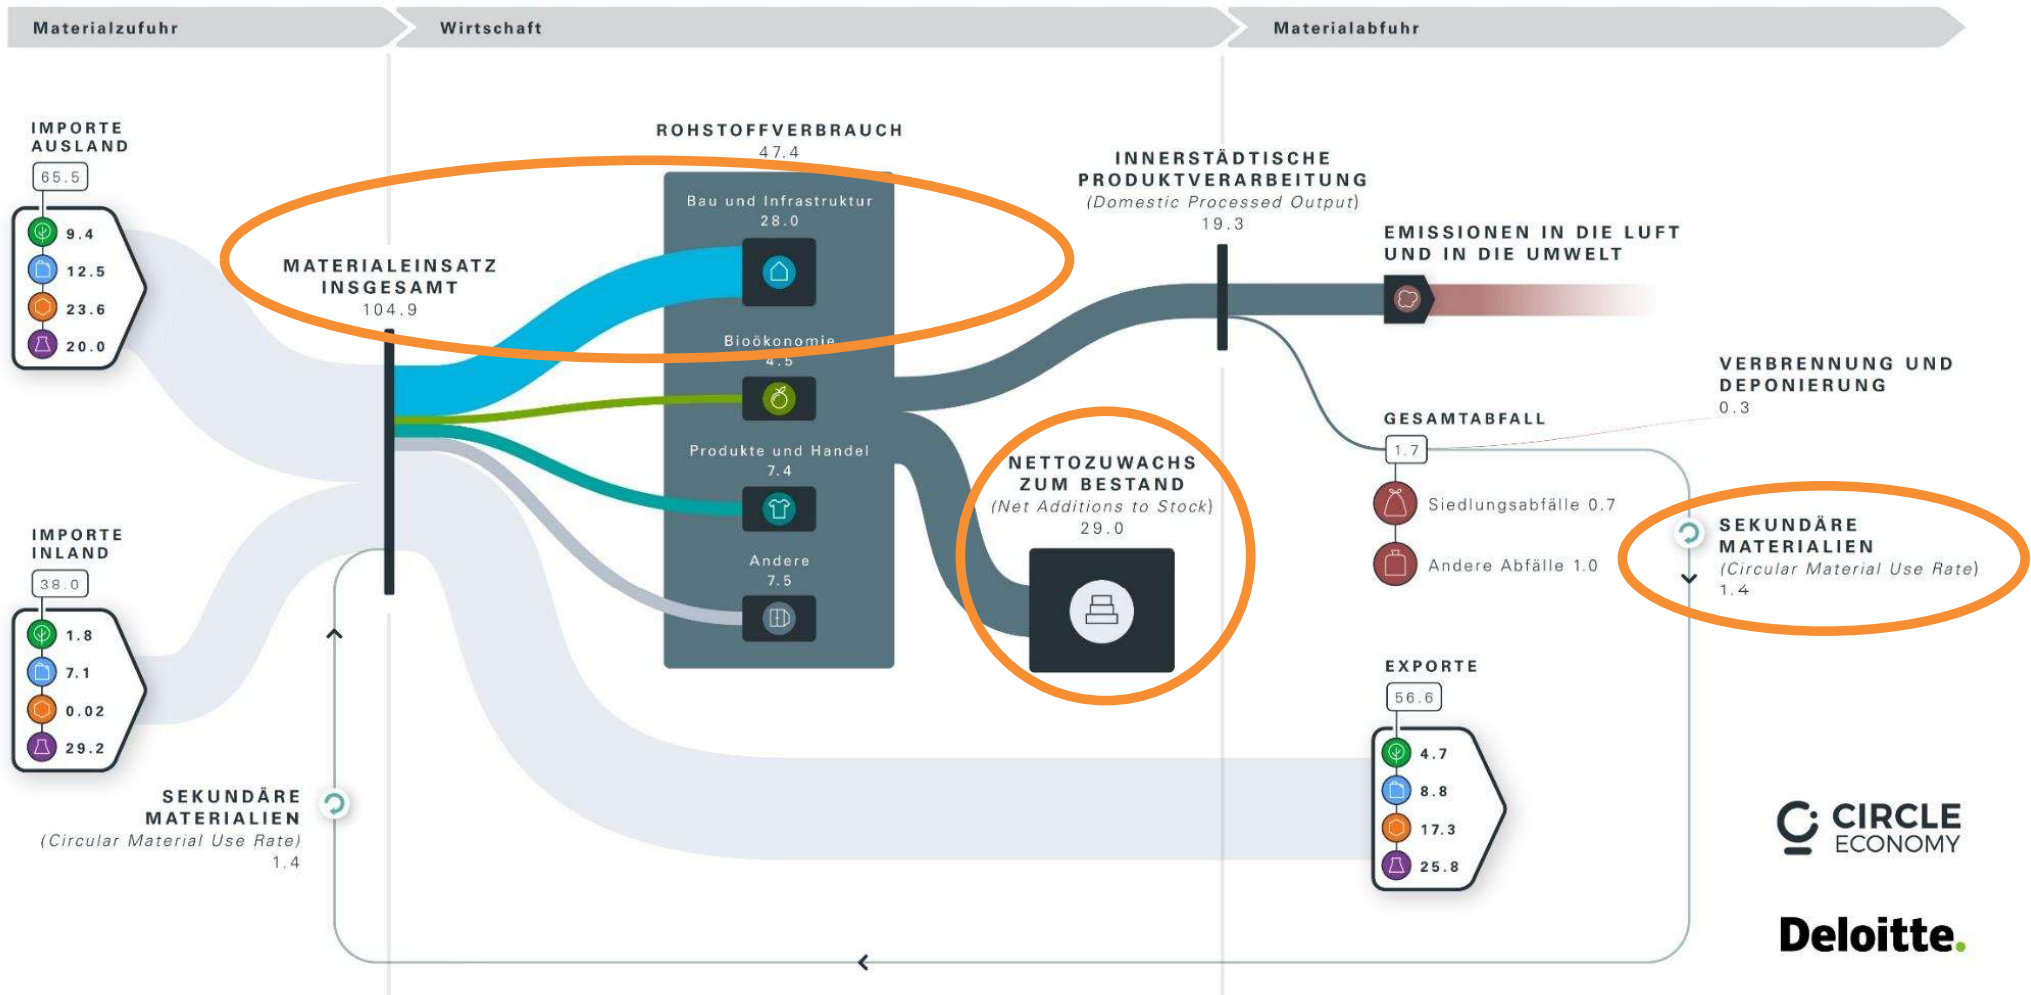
Materialzufuhr

Wirtschaft

Materialabfuhr

IMPORTE AUSLAND
65.5
9.4
12.5
23.6
20.0

MATERIALEINSATZ INSGESAMT
104.9

ROHSTOFFVERBRAUCH
47.4

Bau und Infrastruktur
28.0

Bioökonomie
4.5

Produkte und Handel
7.4

Andere
7.5

INNERSTÄDTISCHE PRODUKTVERARBEITUNG
(Domestic Processed Output)
19.3

EMISSIONEN IN DIE LUFT UND IN DIE UMWELT

VERBRENNUNG UND DEPONIERUNG
0.3

GESAMTABFALL
1.7
Siedlungsabfälle 0.7
Andere Abfälle 1.0

NETTOZUWACHS ZUM BESTAND
(Net Additions to Stock)
29.0

SEKUNDÄRE MATERIALIEN
(Circular Material Use Rate)
1.4

IMPORTE INLAND
38.0
1.8
7.1
0.02
29.2

SEKUNDÄRE MATERIALIEN
(Circular Material Use Rate)
1.4

EXPORTE
56.6
4.7
8.8
17.3
25.8

CIRCLE ECONOMY

Deloitte.